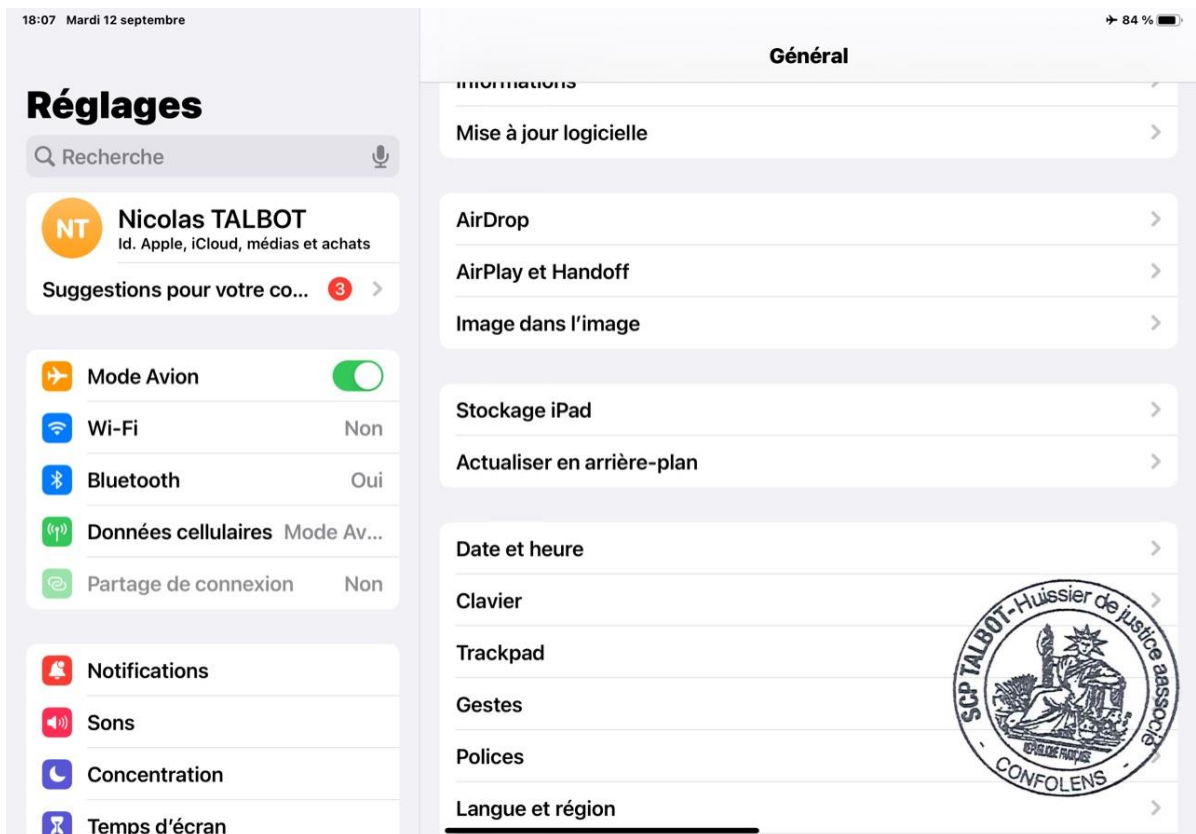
18:07 Mardi 12 septembre

84 %

Général

Réglages

Recherche

NT

Nicolas TALBOT

Id. Apple, iCloud, médias et achats

Suggestions pour votre co... 3

Mode Avion

Wi-Fi Non

Bluetooth Oui

Données cellulaires Mode Av...

Partage de connexion Non

Notifications

Sons

Concentration

Temps d'écran

Informations

Mise à jour logicielle

AirDrop

AirPlay et Handoff

Image dans l'image

Stockage iPad

Actualiser en arrière-plan

Date et heure

Clavier

Trackpad

Gestes

Polices

Langue et région

SCP TALBOT-Huissier de justice aassocié

RÉPUBLIQUE FRANÇAISE

CONFOLENS